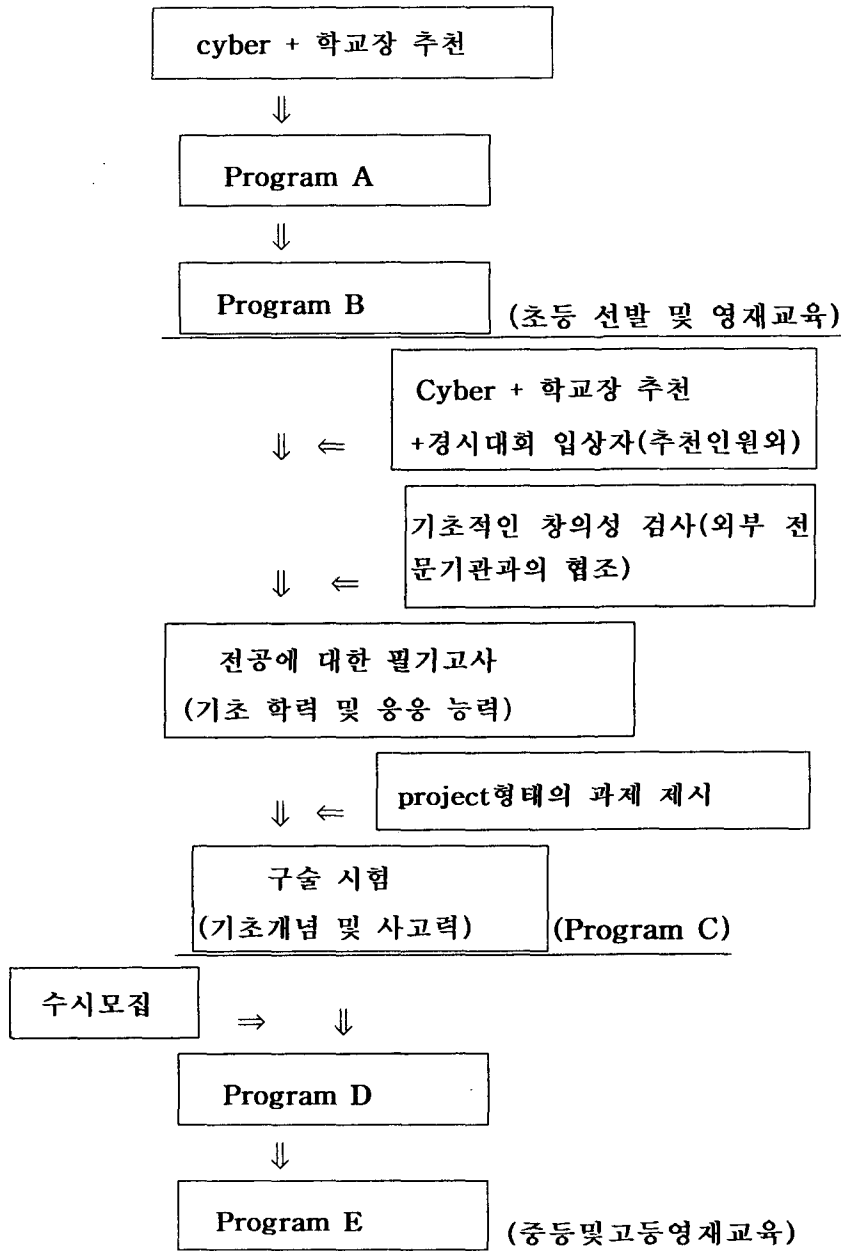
cyber + 학교장 추천

⇓

Program A

⇓

Program B

(초등 선발 및 영재교육)

Cyber + 학교장 추천 +경시대회 입상자(추천인원외)

⇓ ⇐

기초적인 창의성 검사(외부 전문기관과의 협조)

⇓ ⇐

전공에 대한 필기고사 (기초 학력 및 응용 능력)

project형태의 과제 제시

⇓ ⇐

구술 시험 (기초개념 및 사고력)

(Program C)

수시모집

⇒ ⇓

Program D

⇓

Program E

(중등및고등영재교육)